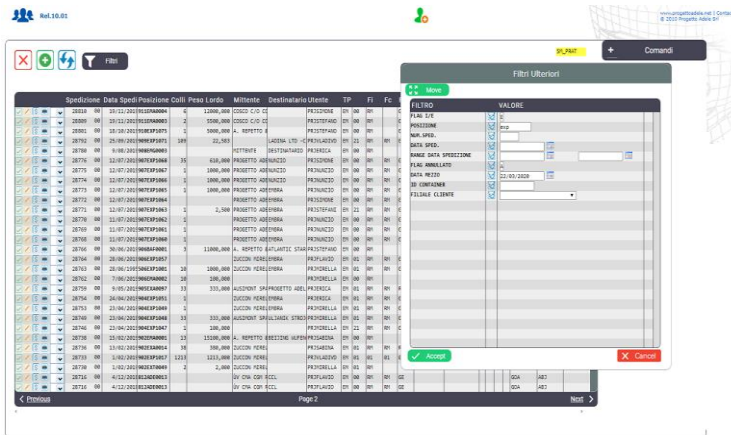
Rel.10.01

www.progettoadele.net | Contac
© 2010 Progetto Adele Srl

SP_PRAT

Comandi

Filtri

Filtri Ulteriori

Move

| FILTRO | VALORE |
|---|---|
| FLAG I/E | E |
| POSIZIONE | 0XD |
| NUM.SPED. | |
| DATA SPED. | |
| RANGE DATA SPEDIZIONE | |
| FLAG ANNULLATO | N |
| DATA MEZZO | 22/03/2020 |
| ID CONTAINER | |
| FILIALE CLIENTE | |

Accept

Cancel

| Spedizione | Data Spedi | Posizione | Colli | Peso Lordo | Mittente | Destinatario | Utente | TP | Fi | Fc |
|---|---|---|---|---|---|---|---|---|---|---|
| 28810 | 23/11/201 | 01SEMA0004 | 6 | 12000,000 | COSCO C/O C | | PRISIMONE | EM | 00 | RM |
| 28805 | 19/11/201 | 01SEMA0003 | 2 | 5500,000 | COSCO C/O C | | PRISTEFANO | EM | 00 | RM |
| 28801 | 18/10/201 | 01SEXP1075 | 1 | 5000,000 | A. REPETTO & | | PRISTEFANO | EM | 00 | RM |
| 28792 | 25/09/201 | 90SEXP1071 | 109 | 22,583 | | LADINA LTD - C | PRIVLADIVO | EM | 21 | RM |
| 28780 | 9/08/201 | 90SEMA0003 | | | MITTENTE | DESTINATARIO | PRIMERICA | EM | 00 | RM |
| 28776 | 12/07/201 | 90SEXP1066 | 35 | 610,000 | PROGETTO AD | ENUNZIO | PRISIMONE | EM | 00 | RM |
| 28775 | 12/07/201 | 90SEXP1067 | 1 | 1000,000 | PROGETTO AD | ENUNZIO | PRINUNZIO | EM | 00 | RM |
| 28774 | 12/07/201 | 90SEXP1066 | 1 | 1000,000 | PROGETTO AD | ENUNZIO | PRINUNZIO | EM | 00 | RM |
| 28773 | 12/07/201 | 90SEXP1065 | 1 | 1000,000 | PROGETTO AD | ENUNZIO | PRINUNZIO | EM | 00 | RM |
| 28772 | 12/07/201 | 90SEXP1064 | | | PROGETTO AD | EMBRA | PRISIMONE | EM | 00 | RM |
| 28771 | 12/07/201 | 90SEXP1063 | 1 | 2,500 | PROGETTO AD | EMBRA | PRISTEFANO | EM | 21 | RM |
| 28770 | 11/07/201 | 90SEXP1062 | 1 | | PROGETTO AD | EMBRA | PRINUNZIO | EM | 00 | RM |
| 28769 | 11/07/201 | 90SEXP1061 | 1 | | PROGETTO AD | EMBRA | PRINUNZIO | EM | 00 | RM |
| 28768 | 11/07/201 | 90SEXP1060 | 1 | | PROGETTO AD | EMBRA | PRINUNZIO | EM | 00 | RM |
| 28766 | 30/06/201 | 90SEAF0001 | 3 | 11000,000 | A. REPETTO & | ATLANTIC STAR | PRISTEFANO | EM | 00 | RM |
| 28764 | 28/06/201 | 90SEXP1057 | | | ZUCCON FERRI | EMBRA | PRIPIRELLA | EM | 01 | RM |
| 28763 | 28/06/201 | 90SEXP1001 | 10 | 1000,000 | ZUCCON FERRI | EMBRA | PRIPIRELLA | EM | 01 | RM |
| 28762 | 7/06/201 | 90SEMA0002 | 10 | 100,000 | | | PRINUNZIO | EM | 00 | RM |
| 28758 | 9/05/201 | 90SEXA0097 | 33 | 333,000 | AUSIMONT SP | PROGETTO ADEL | PRIMERICA | EM | 01 | RM |
| 28754 | 24/04/201 | 90AEXP1051 | 1 | | ZUCCON FERRI | EMBRA | PRIMERICA | EM | 00 | RM |
| 28753 | 23/04/201 | 90AEXP1049 | 1 | | ZUCCON FERRI | EMBRA | PRIPIRELLA | EM | 01 | RM |
| 28752 | 23/04/201 | 90AEXP1048 | 33 | 333,000 | AUSIMONT SP | ILLANDE STROI | PRIPIRELLA | EM | 01 | RM |
| 28748 | 23/04/201 | 90AEXP1047 | 1 | 100,000 | | | PRIPIRELLA | EM | 21 | RM |
| 28738 | 15/02/201 | 90ZEMA0001 | 13 | 15100,000 | A. REPETTO & | REEZING HUFEN | PRISABINA | EM | 00 | RM |
| 28736 | 13/02/201 | 90ZEXA0014 | 36 | 360,000 | ZUCCON FERRI | | PRISABINA | EM | 01 | RM |
| 28733 | 1/02/201 | 90ZEXP1057 | 1213 | 1213,000 | ZUCCON FERRI | | PRIVLADIVO | EM | 01 | RM |
| 28732 | 1/02/201 | 90ZEXT0049 | 2 | 2,000 | ZUCCON FERRI | | PRIPIRELLA | EM | 01 | RM |
| 28716 | 4/12/201 | 01ZADE0013 | | | SV CMA CGM | SCL | PRIPLAVIO | EM | 00 | RM |
| 28710 | 4/12/201 | 01ZADE0013 | | | SV CMA CGM | SCL | PRIPLAVIO | EM | 00 | RM |

Previous

Page 2

Next